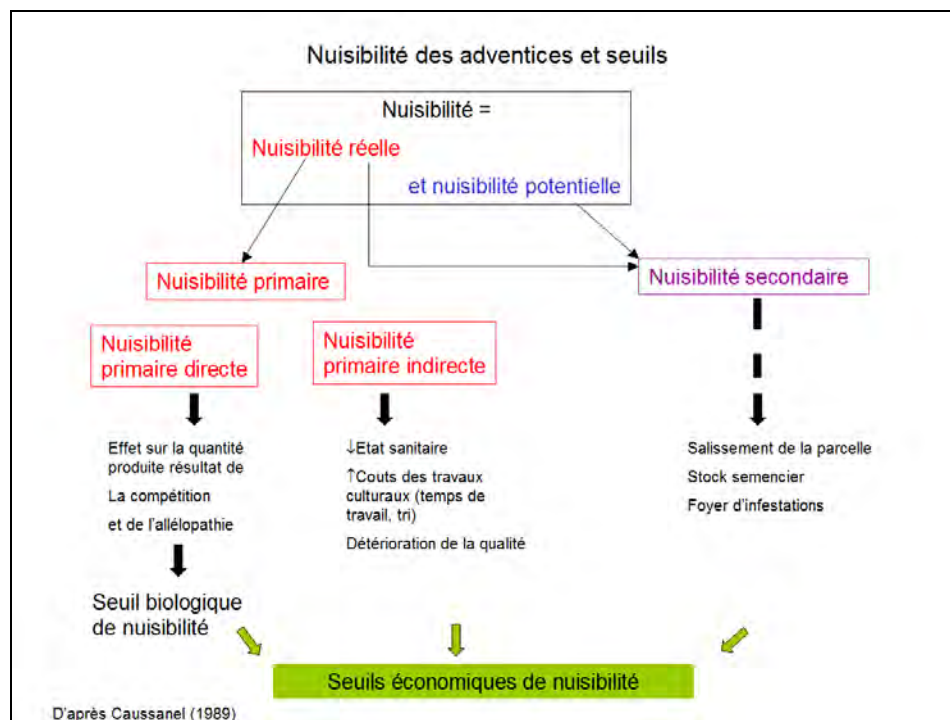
Nuisibilité des adventices et seuils

Nuisibilité =

Nuisibilité réelle

et nuisibilité potentielle

Nuisibilité primaire

Nuisibilité secondaire

Nuisibilité primaire directe

Nuisibilité primaire indirecte

Effet sur la quantité produite résultat de

La compétition

et de l'allélopathie

↓Etat sanitaire

↑Couts des travaux culturaux (temps de travail, tri)

Détérioration de la qualité

Salissement de la parcelle

Stock semencier

Foyer d'infestations

Seuil biologique de nuisibilité

Seuils économiques de nuisibilité

D'après Caussanel (1989)